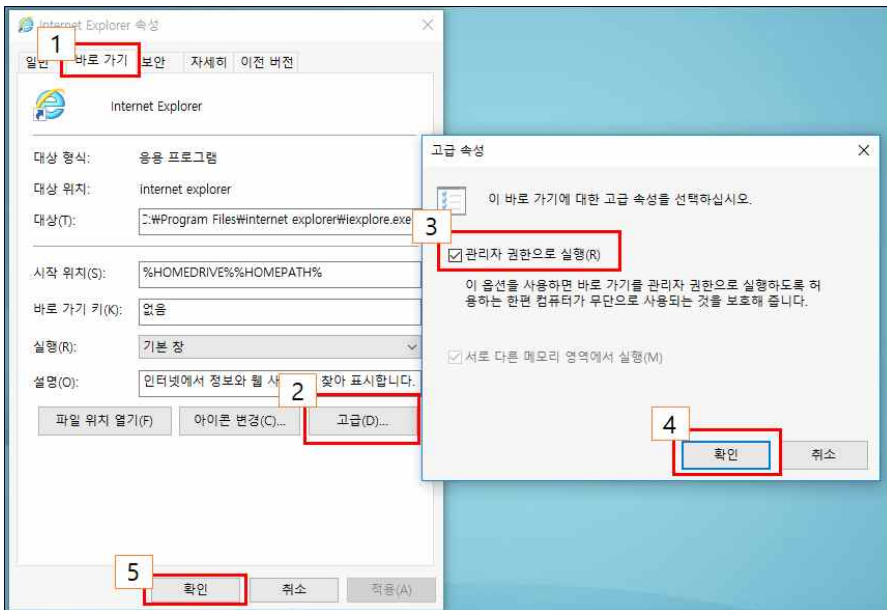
Internet Explorer 속성

1

일반 바로 가기 보안 자세히 이전 버전

Internet Explorer

대상 형식: 응용 프로그램

대상 위치: internet explorer

대상(T): C:\Program Files\internet explorer\iexplore.exe

시작 위치(S): %HOMEDRIVE%%HOMEPATH%

바로 가기 키(K): 없음

실행(R): 기본 창

설명(O): 인터넷에서 정보와 웹 사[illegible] 찾아 표시합니다.

2

파일 위치 열기(F) 아이콘 변경(C)... 고급(D)...

5

확인 취소 적용(A)

고급 속성

이 바로 가기에 대한 고급 속성을 선택하십시오.

3

관리자 권한으로 실행(R)

이 옵션을 사용하면 바로 가기를 관리자 권한으로 실행하도록 허용하는 한편 컴퓨터가 무단으로 사용되는 것을 보호해 줍니다.

서로 다른 메모리 영역에서 실행(M)

4

확인 취소